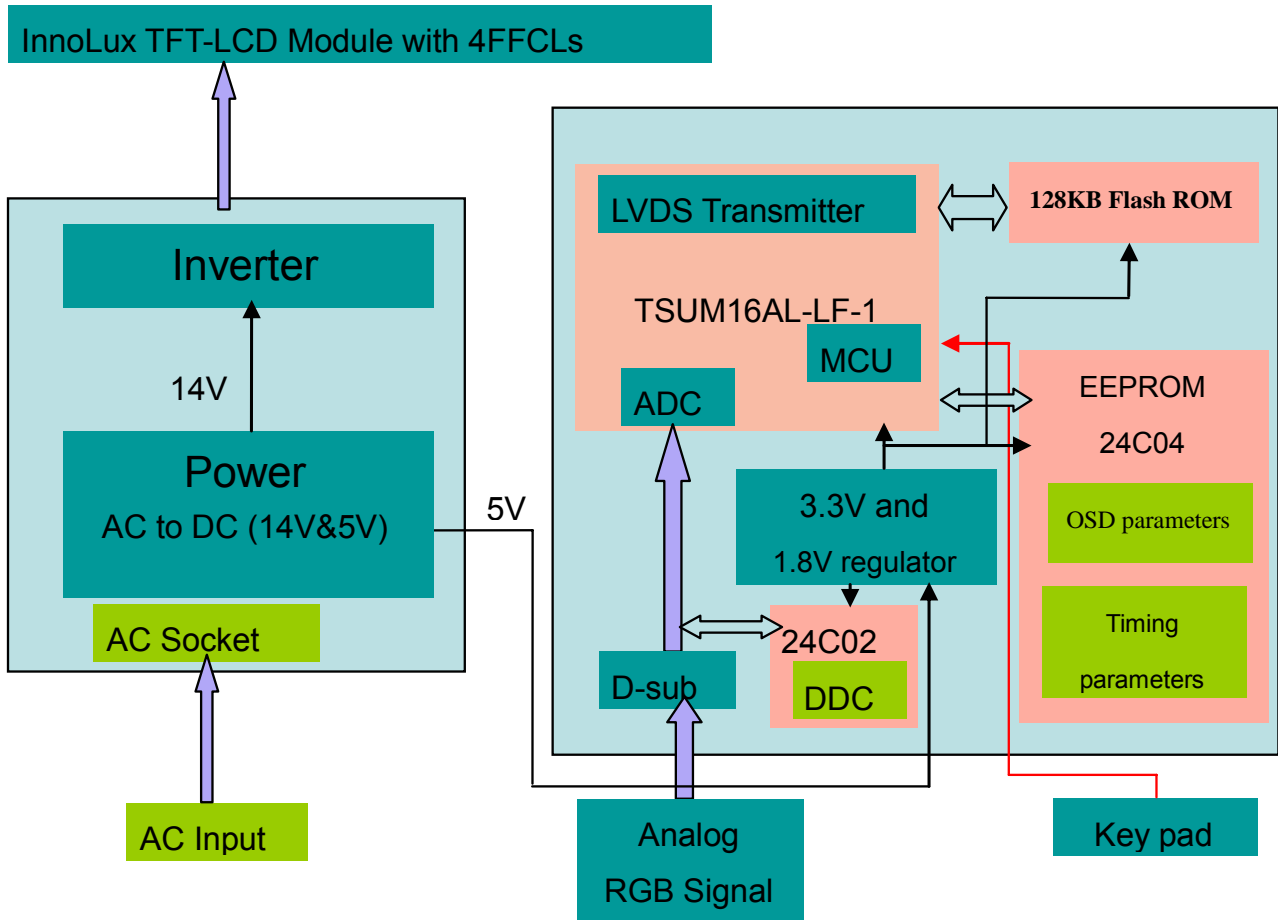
InnoLux TFT-LCD Module with 4FFCLs

Inverter

14V

Power
AC to DC (14V&5V)

AC Socket

AC Input

5V

LVDS Transmitter

128KB Flash ROM

TSUM16AL-LF-1

MCU

ADC

EEPROM

24C04

OSD parameters

Timing parameters

3.3V and
1.8V regulator

24C02

DDC

D-sub

Analog
RGB Signal

Key pad